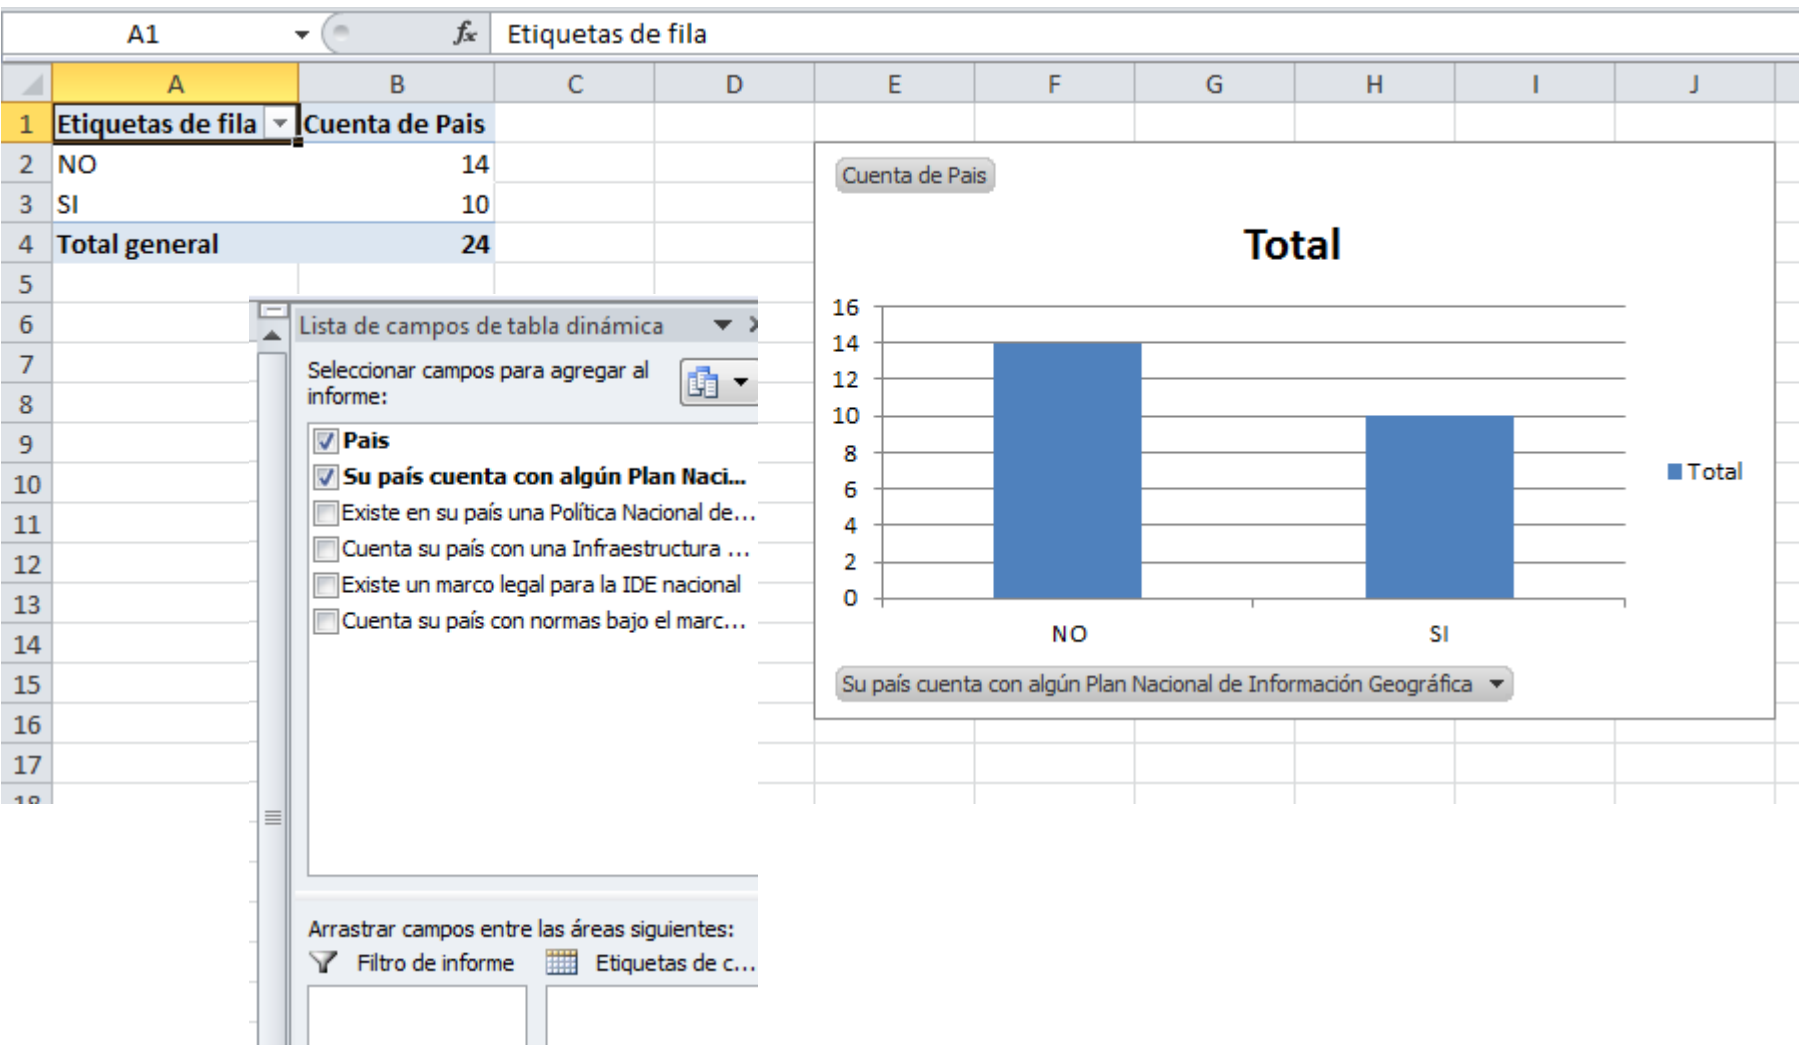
A1 $f_x$ Etiquetas de fila

| | A | B | C | D | E | F | G | H | I | J |
|---|---|---|---|---|---|---|---|---|---|---|
| 1 | Etiquetas de fila | Cuenta de Pais | | | | | | | | |
| 2 | NO | 14 | | | | | | | | |
| 3 | SI | 10 | | | | | | | | |
| 4 | Total general | 24 | | | | | | | | |
| 5 | | | | | | | | | | |
| 6 | | | | | | | | | | |
| 7 | | | | | | | | | | |
| 8 | | | | | | | | | | |
| 9 | | | | | | | | | | |
| 10 | | | | | | | | | | |
| 11 | | | | | | | | | | |
| 12 | | | | | | | | | | |
| 13 | | | | | | | | | | |
| 14 | | | | | | | | | | |
| 15 | | | | | | | | | | |
| 16 | | | | | | | | | | |
| 17 | | | | | | | | | | |

Lista de campos de tabla dinámica

Seleccionar campos para agregar al informe:

Pais
Su país cuenta con algún Plan Naci...
Existe en su país una Política Nacional de...
Cuenta su país con una Infraestructura ...
Existe un marco legal para la IDE nacional
Cuenta su país con normas bajo el marc...

Arrastrar campos entre las áreas siguientes:
Filtro de informe
Etiquetas de c...

Cuenta de Pais

Total

16
14
12
10
8
6
4
2
0

NO
SI

Total

Su país cuenta con algún Plan Nacional de Información Geográfica